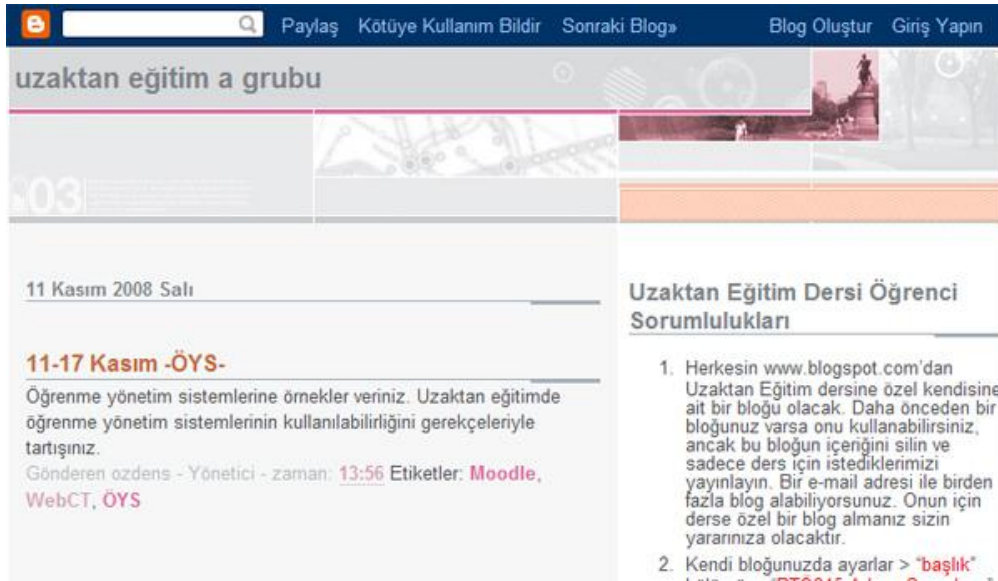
B Paylaş Kötüye Kullanım Bildir Sonraki Blog» Blog Oluştur Giriş Yapın

uzaktan eğitim a grubu

03

11 Kasım 2008 Salı

11-17 Kasım -ÖYS-

Öğrenme yönetim sistemlerine örnekler veriniz. Uzaktan eğitimde öğrenme yönetim sistemlerinin kullanılabilirliğini gerekçeleriyle tartışınız.

Gönderen ozdens - Yönetici - zaman: 13:56 Etiketler: Moodle, WebCT, ÖYS

Uzaktan Eğitim Dersi Öğrenci Sorumlulukları

1. Herkesin www.blogspot.com'dan Uzaktan Eğitim dersine özel kendisine ait bir bloğu olacak. Daha önceden bir bloğunuz varsa onu kullanabilirsiniz, ancak bu bloğun içeriğini silin ve sadece ders için istediklerimizi yayınlayın. Bir e-mail adresi ile birden fazla blog alabiliyorsunuz. Onun için derse özel bir blog almanız sizin yararınıza olacaktır.
2. Kendi bloğunuzda ayarlar > "başlık" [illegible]